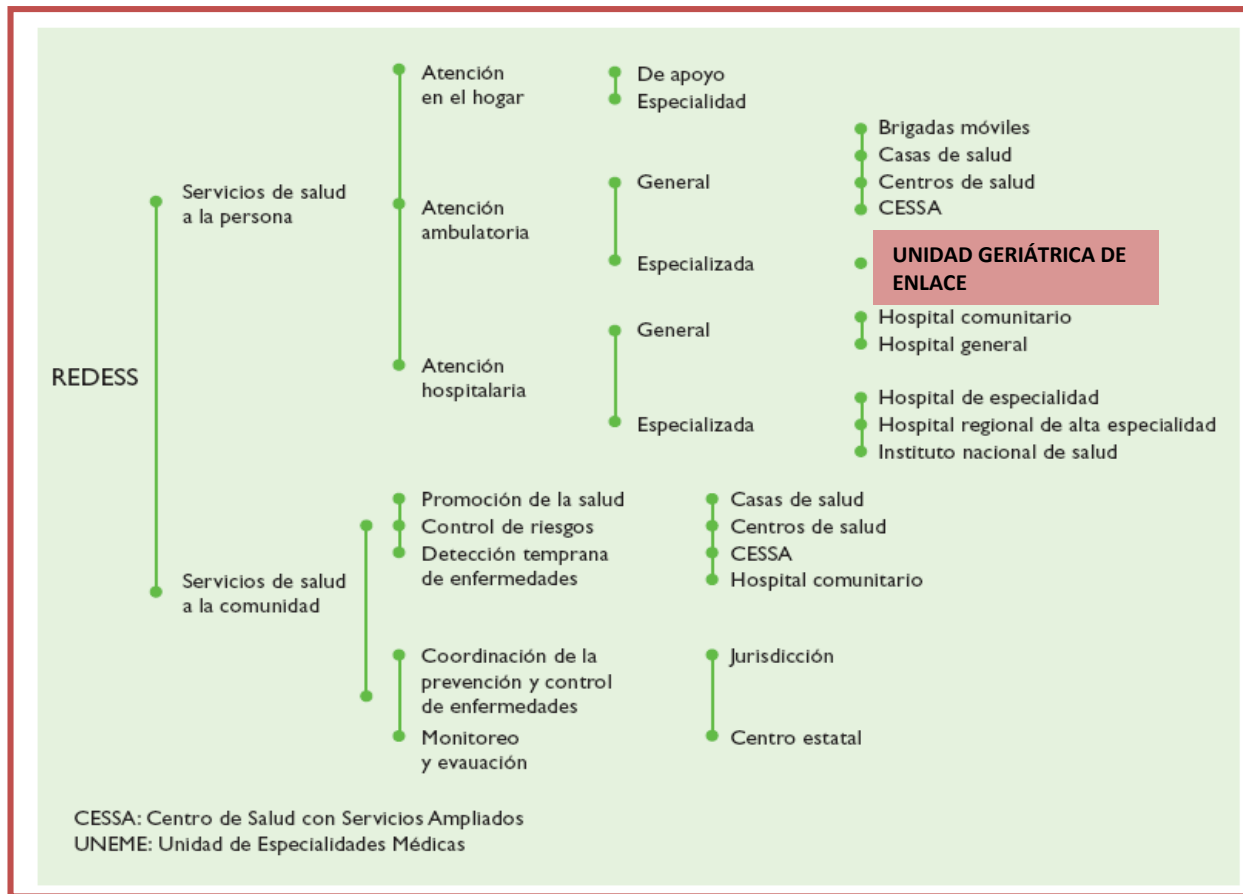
REDESS

Servicios de salud a la persona

Atención en el hogar

De apoyo
Especialidad

Atención ambulatoria

General

Brigadas móviles
Casas de salud
Centros de salud
CESSA

Especializada

UNIDAD GERIÁTRICA DE ENLACE

Atención hospitalaria

General

Hospital comunitario
Hospital general

Especializada

Hospital de especialidad
Hospital regional de alta especialidad
Instituto nacional de salud

Servicios de salud a la comunidad

Promoción de la salud
Control de riesgos
Detección temprana de enfermedades

Casas de salud
Centros de salud
CESSA
Hospital comunitario

Coordinación de la prevención y control de enfermedades
Monitoreo y evauación

Jurisdicción
Centro estatal

CESSA: Centro de Salud con Servicios Ampliados
UNEME: Unidad de Especialidades Médicas